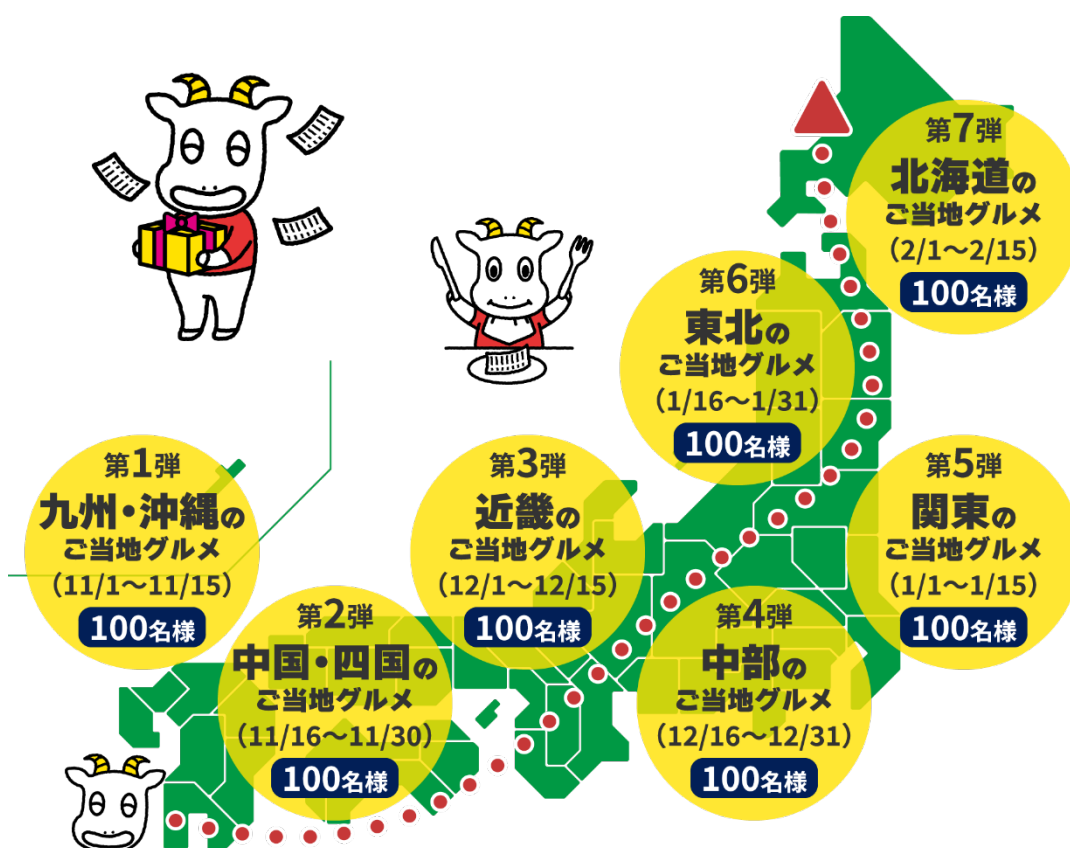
第7弾
北海道の
ご当地グルメ
(2/1〜2/15)
100名様

第6弾
東北の
ご当地グルメ
(1/16〜1/31)
100名様

第1弾
九州・沖縄の
ご当地グルメ
(11/1〜11/15)
100名様

第3弾
近畿の
ご当地グルメ
(12/1〜12/15)
100名様

第5弾
関東の
ご当地グルメ
(1/1〜1/15)
100名様

第2弾
中国・四国の
ご当地グルメ
(11/16〜11/30)
100名様

第4弾
中部の
ご当地グルメ
(12/16〜12/31)
100名様